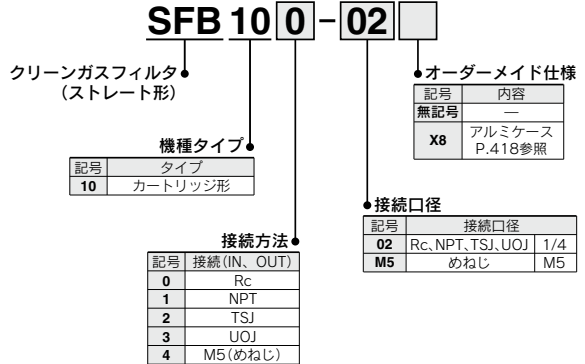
SFB 10 0 - 02

クリーンガスフィルタ
(ストレート形)

機種タイプ

| 記号 | タイプ |
|---|---|
| 10 | カートリッジ形 |

接続方法

| 記号 | 接続(IN、OUT) |
|---|---|
| 0 | Rc |
| 1 | NPT |
| 2 | TSJ |
| 3 | UOJ |
| 4 | M5(めねじ) |

オーダーメイド仕様

| 記号 | 内容 |
|---|---|
| 無記号 | — |
| X8 | アルミケース P.418参照 |

接続口径

| 記号 | 接続口径 | |
|---|---|---|
| 02 | Rc、NPT、TSJ、UOJ | 1/4 |
| M5 | めねじ | M5 |